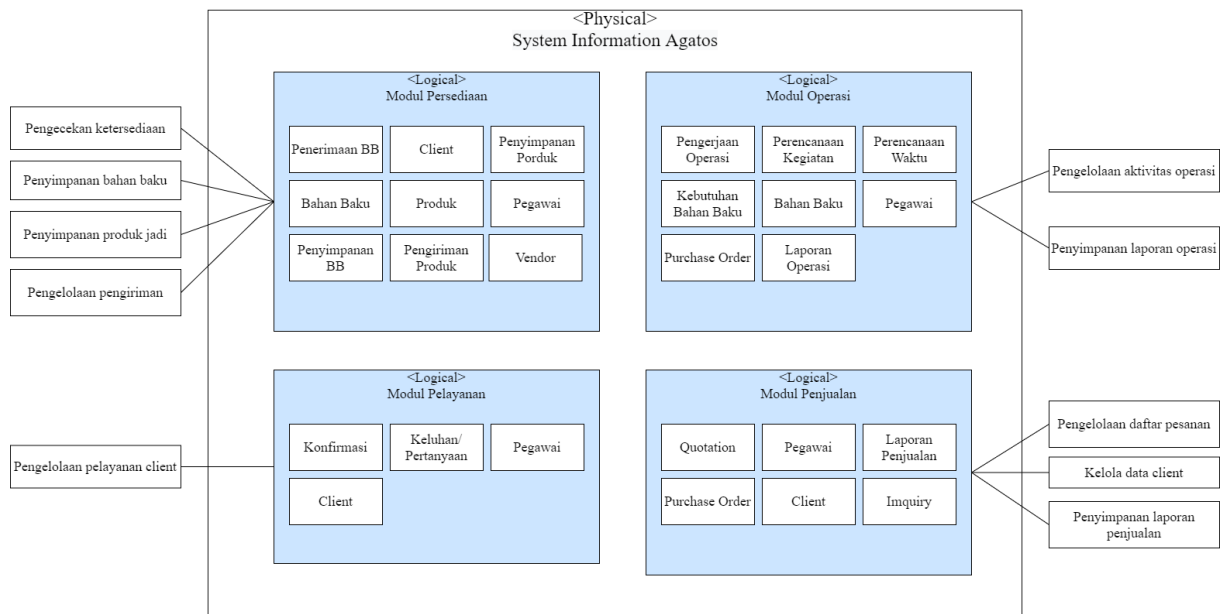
<Physical>
System Information Agatos

Pengecekan ketersediaan

Penyimpanan bahan baku

Penyimpanan produk jadi

Pengelolaan pengiriman

<Logical>
Modul Persediaan

Penerimaan BB

Client

Penyimpanan Porduk

Bahan Baku

Produk

Pegawai

Penyimpanan BB

Pengiriman Produk

Vendor

<Logical>
Modul Operasi

Pengerjaan Operasi

Perencanaan Kegiatan

Perencanaan Waktu

Kebutuhan Bahan Baku

Bahan Baku

Pegawai

Purchase Order

Laporan Operasi

Pengelolaan aktivitas operasi

Penyimpanan laporan operasi

Pengelolaan pelayanan client

<Logical>
Modul Pelayanan

Konfirmasi

Keluhan/ Pertanyaan

Pegawai

Client

<Logical>
Modul Penjualan

Quotation

Pegawai

Laporan Penjualan

Purchase Order

Client

Imquiry

Pengelolaan daftar pesanan

Kelola data client

Penyimpanan laporan penjualan